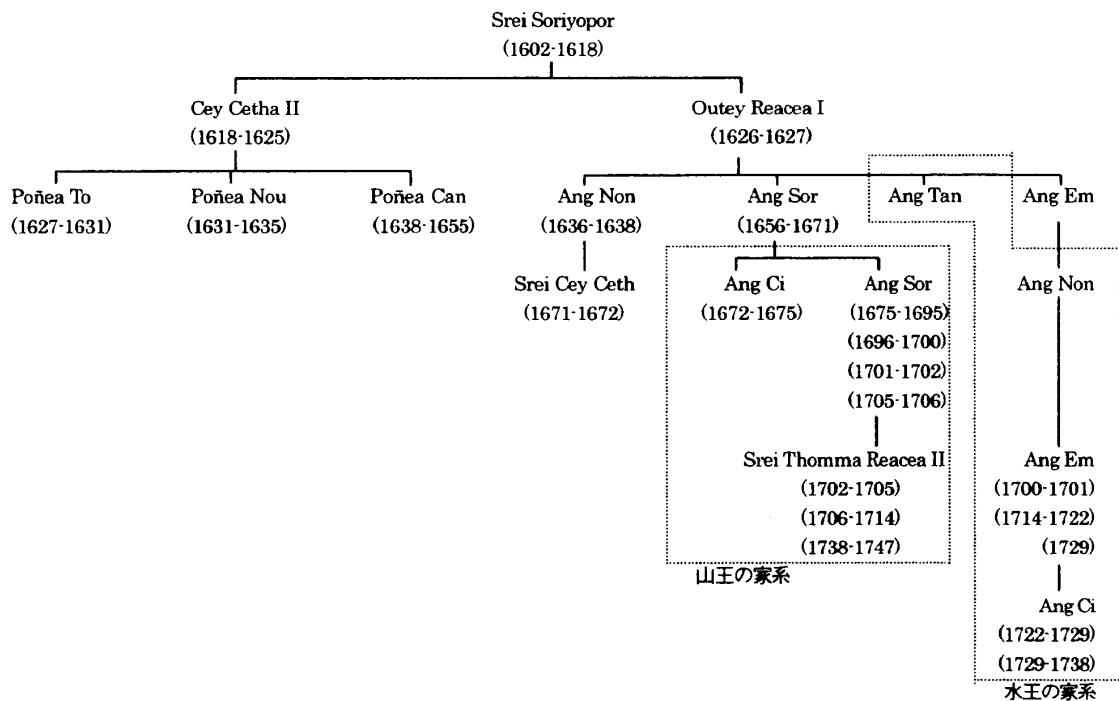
Srei Soriyopor
(1602-1618)

Cey Cetha II
(1618-1625)

Outey Reacea I
(1626-1627)

Poñea To
(1627-1631)

Poñea Nou
(1631-1635)

Poñea Can
(1638-1655)

Ang Non
(1636-1638)

Ang Sor
(1656-1671)

Ang Tan

Ang Em

Srei Cey Ceth
(1671-1672)

Ang Ci
(1672-1675)

Ang Sor
(1675-1695)
(1696-1700)
(1701-1702)
(1705-1706)

Ang Non

Srei Thomma Reacea II
(1702-1705)
(1706-1714)
(1738-1747)

山王の家系

Ang Em
(1700-1701)
(1714-1722)
(1729)

Ang Ci
(1722-1729)
(1729-1738)

水王の家系